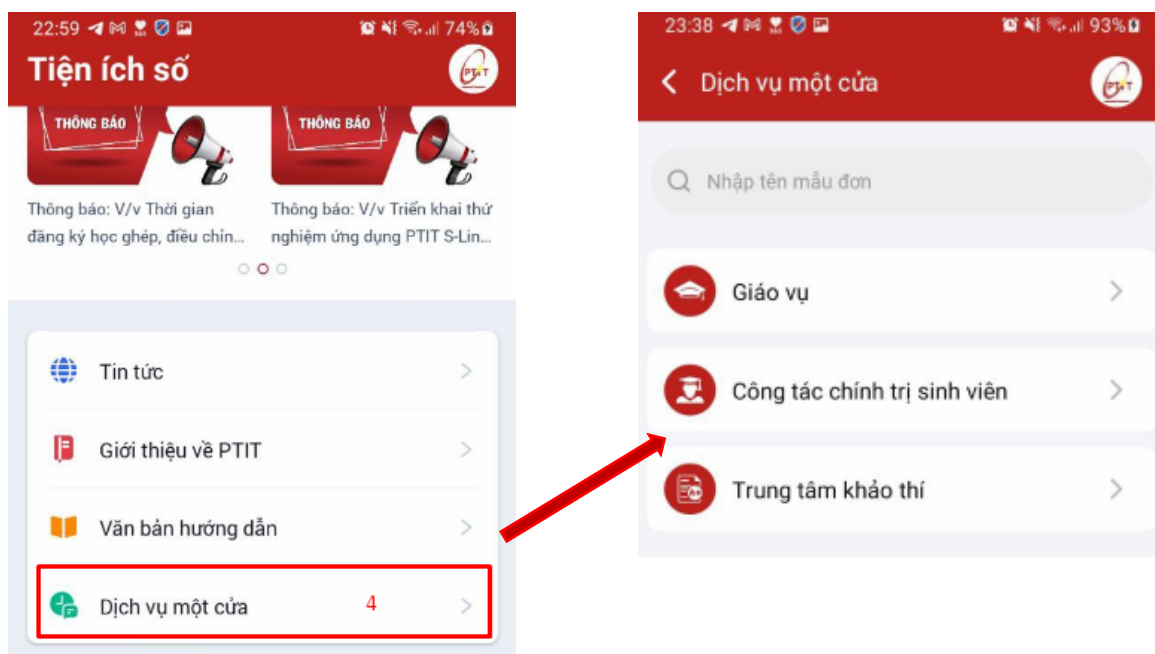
22:59 74%

Tiện ích số

PTIT

THÔNG BÁO

THÔNG BÁO

Thông báo: V/v Thời gian đăng ký học ghép, điều chỉn...

Thông báo: V/v Triển khai thử nghiệm ứng dụng PTIT S-Lin...

Tin tức

Giới thiệu về PTIT

Văn bản hướng dẫn

Dịch vụ một cửa

4

23:38 93%

Dịch vụ một cửa

PTIT

Nhập tên mẫu đơn

Giáo vụ

Công tác chính trị sinh viên

Trung tâm khảo thí